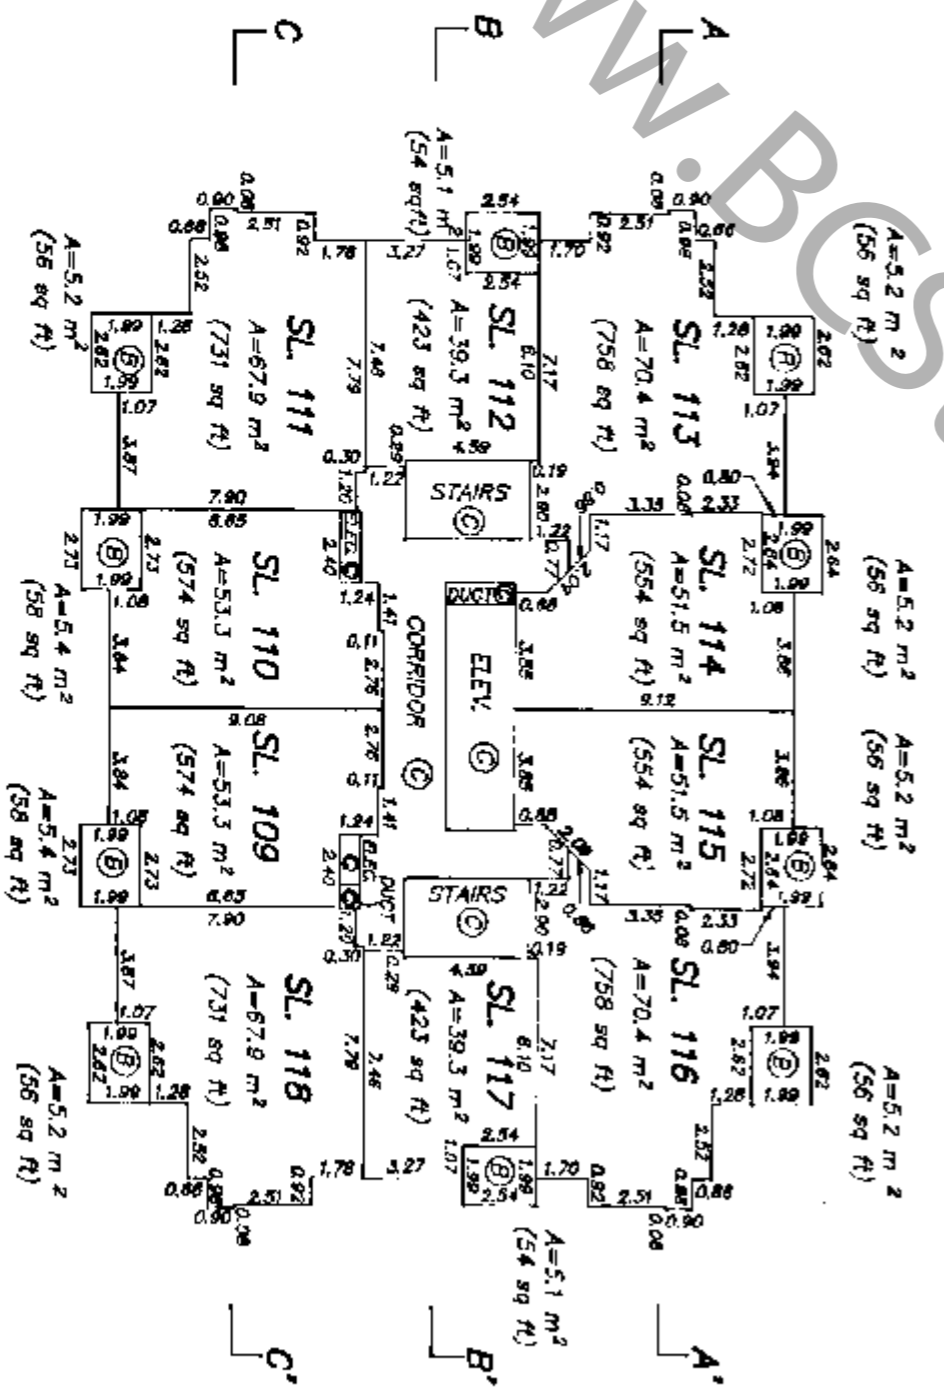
C

B

A

A=5.1 m²
(54 sq ft)

A=5.2 m²
(56 sq ft)

A=5.2 m²
(56 sq ft)

SL. 111
A=67.9 m²
(731 sq ft)

SL. 112
A=39.3 m²
(423 sq ft)

SL. 113
A=70.4 m²
(758 sq ft)

STAIRS
C

SL. 110
A=53.3 m²
(574 sq ft)

SL. 114
A=51.5 m²
(554 sq ft)

A=5.2 m²
(56 sq ft)

A=5.4 m²
(58 sq ft)

DUCTS

ELEV.
G

CORRIDOR
C

SL. 109
A=53.3 m²
(574 sq ft)

SL. 115
A=51.5 m²
(554 sq ft)

A=5.2 m²
(56 sq ft)

A=5.4 m²
(58 sq ft)

ELEC.

DUCT

STAIRS
C

SL. 118
A=67.9 m²
(731 sq ft)

SL. 117
A=39.3 m²
(423 sq ft)

SL. 116
A=70.4 m²
(758 sq ft)

A=5.2 m²
(56 sq ft)

A=5.2 m²
(56 sq ft)

A=5.1 m²
(54 sq ft)

C'

B'

A'

0.90 0.08 0.88 0.88 2.51 0.92 1.78 3.27 2.54 1.99 1.07 2.54 1.70 0.82 2.51 0.88 0.08 0.90 0.88 2.52 2.52 1.28 1.99 2.62 2.62 1.99 1.07 3.87 7.79 7.46 6.10 7.17 4.59 0.29 0.30 1.22 0.19 2.90 1.28 1.99 2.62 2.62 1.99 1.07 3.94 0.80 3.33 0.08 2.33 1.99 2.64 2.72 2.64 1.99 7.90 6.65 1.20 2.40 1.22 1.17 0.77 0.88 1.99 2.73 2.73 1.99 1.08 1.24 1.41 0.11 2.76 3.85 3.86 9.12 1.08 3.86 3.84 9.08 2.76 0.11 1.41 3.85 3.86 1.08 3.84 1.08 1.99 2.73 2.73 1.99 1.24 2.40 0.88 0.77 1.17 0.80 2.33 3.33 0.08 1.99 2.64 2.72 2.64 1.99 6.65 7.90 1.20 1.22 2.90 0.30 0.29 4.59 0.19 3.87 7.79 7.46 6.10 7.17 3.94 1.07 1.99 2.62 2.62 1.99 1.28 1.07 1.99 2.62 2.62 1.99 1.28 2.52 2.52 0.88 0.08 0.90 2.51 0.92 1.78 3.27 2.54 1.99 2.54 1.07 1.70 0.82 2.51 0.88 0.90 0.08